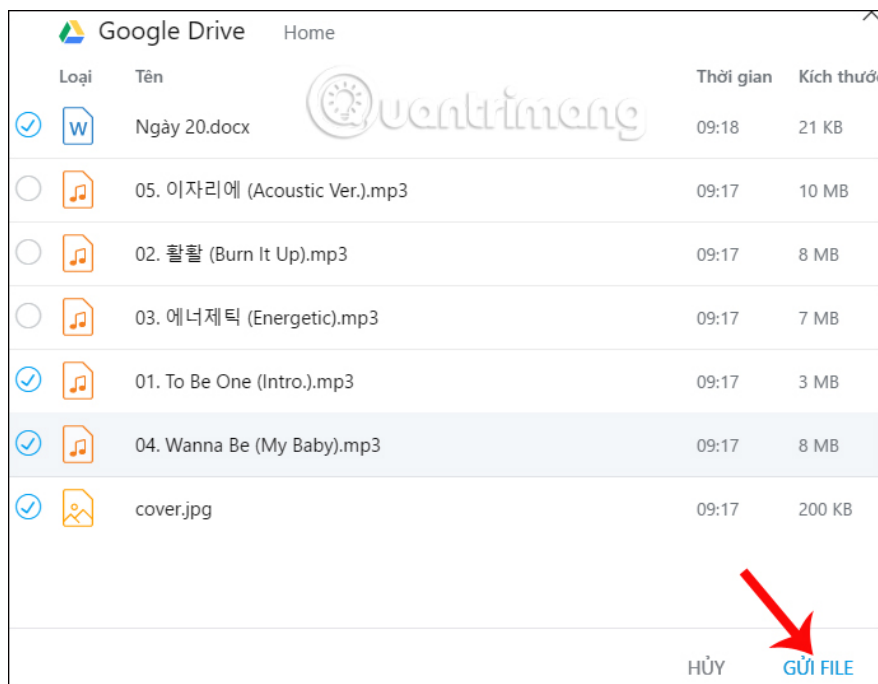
Google Drive Home

| Loại | Tên | Thời gian | Kích thướ |
|---|---|---|---|
| W | Ngày 20.docx | 09:18 | 21 KB |
| | 05. 이자리에 (Acoustic Ver.).mp3 | 09:17 | 10 MB |
| | 02. 활활 (Burn It Up).mp3 | 09:17 | 8 MB |
| | 03. 에너제틱 (Energetic).mp3 | 09:17 | 7 MB |
| | 01. To Be One (Intro.).mp3 | 09:17 | 3 MB |
| | 04. Wanna Be (My Baby).mp3 | 09:17 | 8 MB |
| | cover.jpg | 09:17 | 200 KB |

Quantrimang

HỦY GỬI FILE